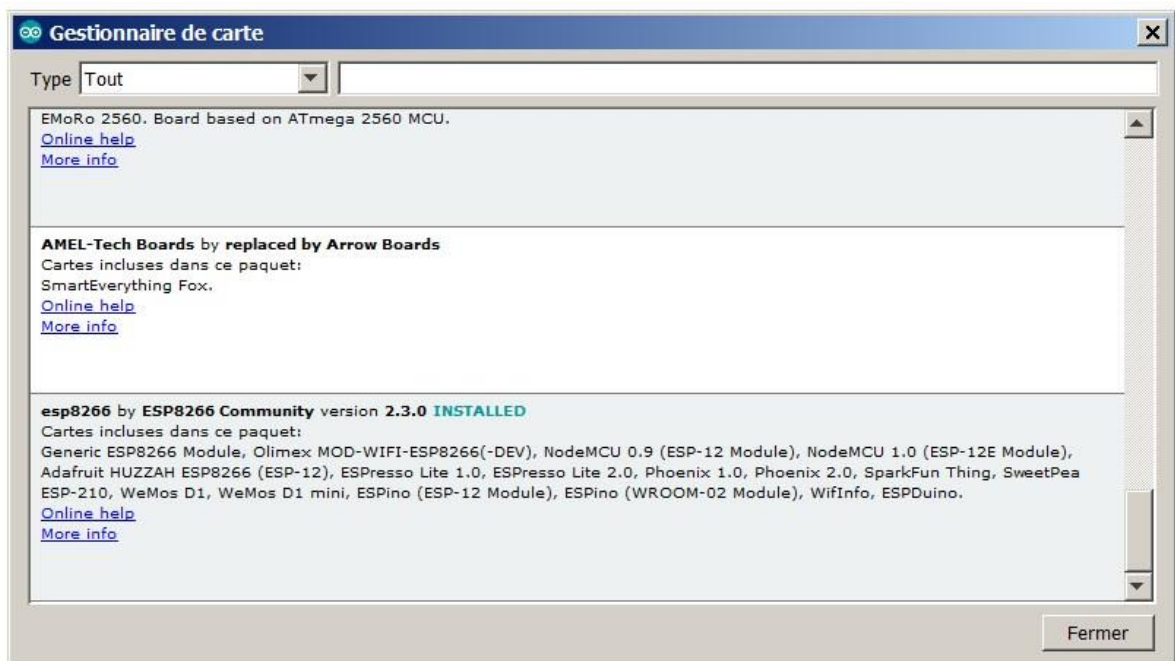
Gestionnaire de carte

Type Tout

EMoRo 2560. Board based on ATmega 2560 MCU.
Online help
More info

AMEL-Tech Boards by replaced by Arrow Boards
Cartes incluses dans ce paquet:
SmartEverything Fox.
Online help
More info

esp8266 by ESP8266 Community version 2.3.0 INSTALLED
Cartes incluses dans ce paquet:
Generic ESP8266 Module, Olimex MOD-WIFI-ESP8266(-DEV), NodeMCU 0.9 (ESP-12 Module), NodeMCU 1.0 (ESP-12E Module), Adafruit HUZZAH ESP8266 (ESP-12), ESPresso Lite 1.0, ESPresso Lite 2.0, Phoenix 1.0, Phoenix 2.0, SparkFun Thing, SweetPea ESP-210, WeMos D1, WeMos D1 mini, ESPino (ESP-12 Module), ESPino (WROOM-02 Module), WifInfo, ESPDuino.
Online help
More info

Fermer